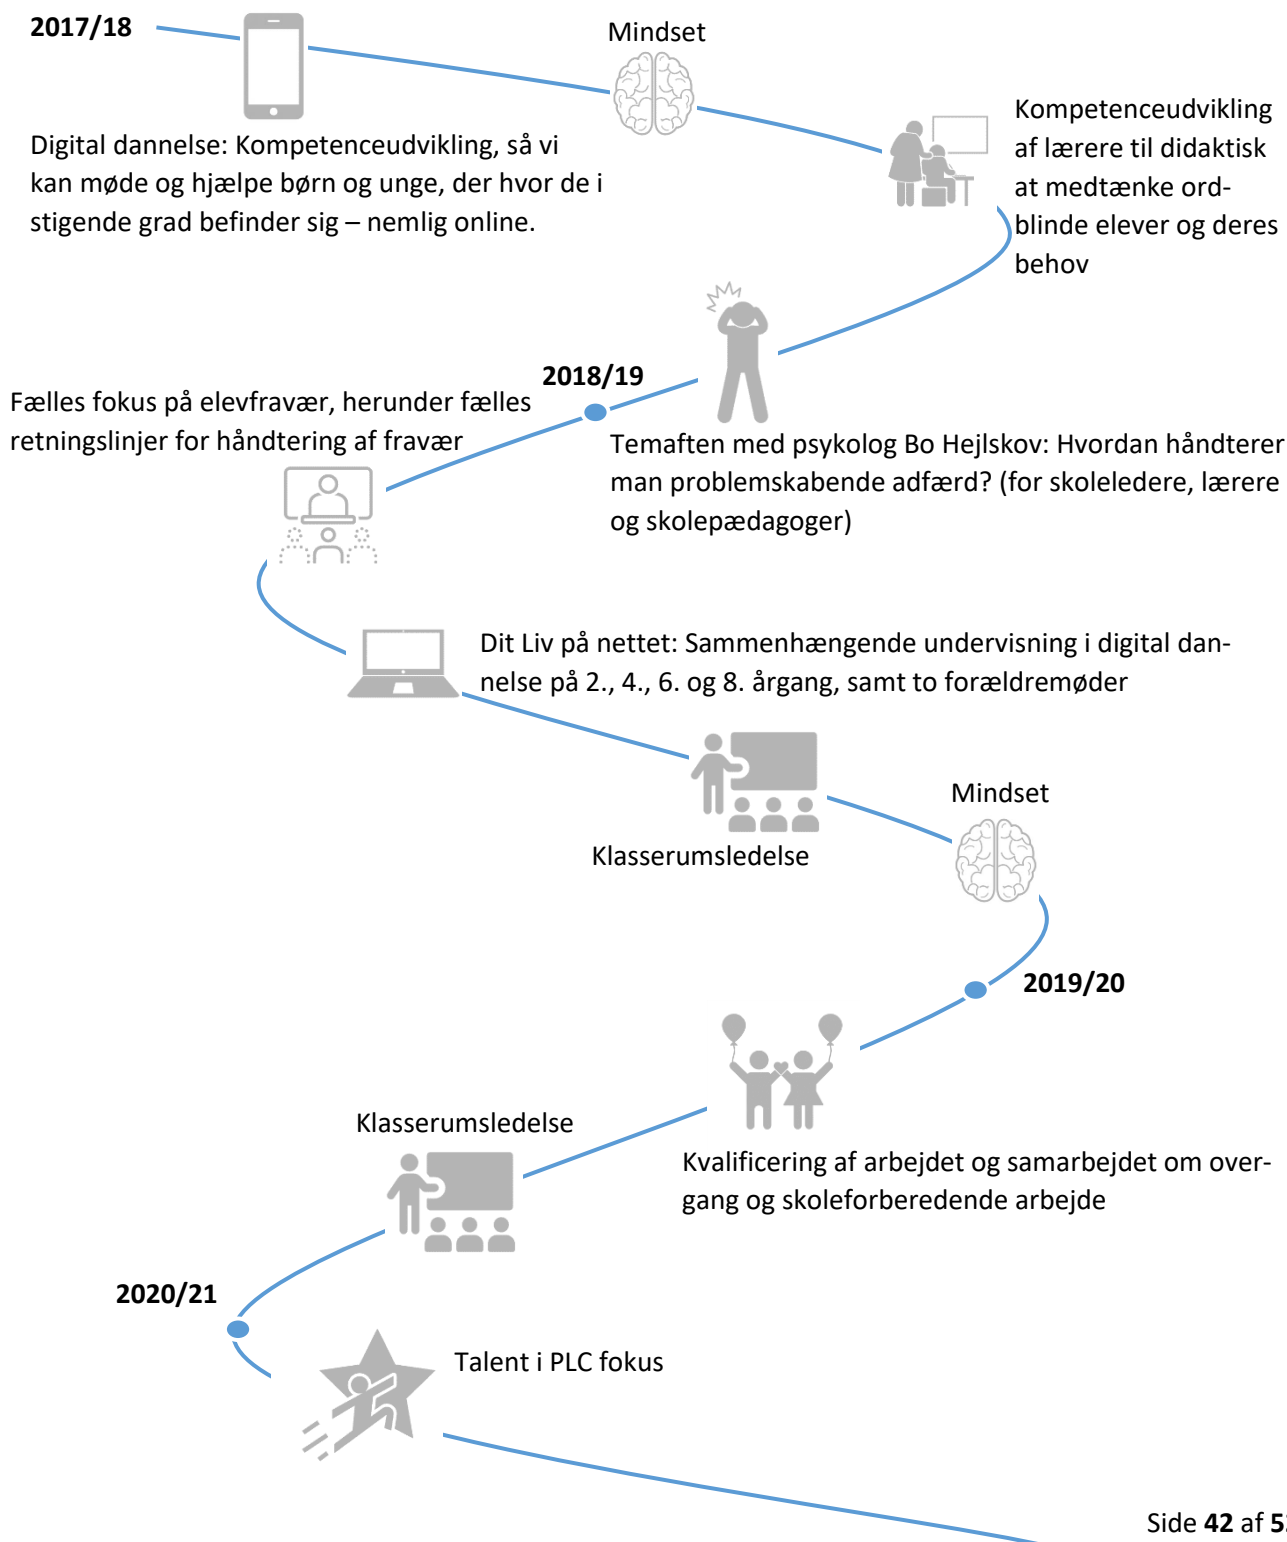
**2017/18**

Mindset

Digital dannelse: Kompetenceudvikling, så vi kan møde og hjælpe børn og unge, der hvor de i stigende grad befinder sig – nemlig online.

Kompetenceudvikling af lærere til didaktisk at medtænke ordblinde elever og deres behov

**2018/19**

Fælles fokus på elevfravær, herunder fælles retningslinjer for håndtering af fravær

Temaften med psykolog Bo Hejlskov: Hvordan håndterer man problemskabende adfærd? (for skoleledere, lærere og skolepædagoger)

Dit Liv på nettet: Sammenhængende undervisning i digital dannelse på 2., 4., 6. og 8. årgang, samt to forældremøder

Mindset

Klasserumsledelse

**2019/20**

Klasserumsledelse

Kvalificering af arbejdet og samarbejdet om overgang og skoleforberedende arbejde

**2020/21**

Talent i PLC fokus

Side **42** af **5**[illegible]